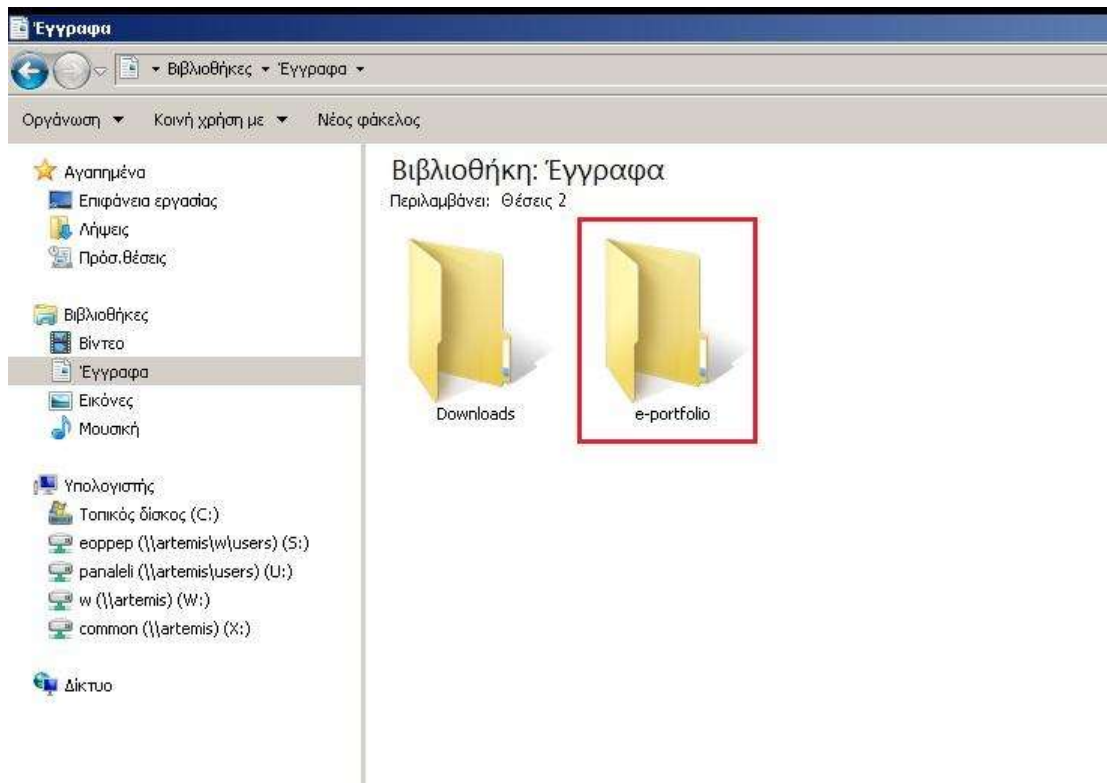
Έγγραφα

▸ Βιβλιοθήκες ▸ Έγγραφα ▸

Οργάνωση ▾ Κοινή χρήση με ▾ Νέος φάκελος

Αγαπημένα
Επιφάνεια εργασίας
Λήψεις
Πρόσ.θέσεις

Βιβλιοθήκες
Βίντεο
Έγγραφα
Εικόνες
Μουσική

Υπολογιστής
Τοπικός δίσκος (C:)
eoppep (\\artemis\w\users) (S:)
panaleli (\\artemis\users) (U:)
w (\\artemis) (W:)
common (\\artemis) (X:)

Δίκτυο

Βιβλιοθήκη: Έγγραφα
Περιλαμβάνει: Θέσεις 2

Downloads

e-portfolio